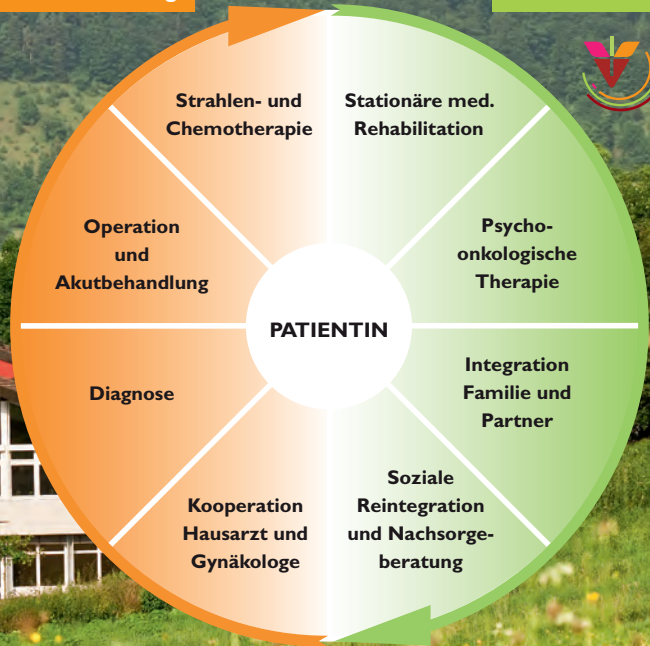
Strahlen- und Chemotherapie

Stationäre med. Rehabilitation

Operation und Akutbehandlung

Psychoonkologische Therapie

PATIENTIN

Diagnose

Integration Familie und Partner

Kooperation Hausarzt und Gynäkologe

Soziale Reintegration und Nachsorgeberatung